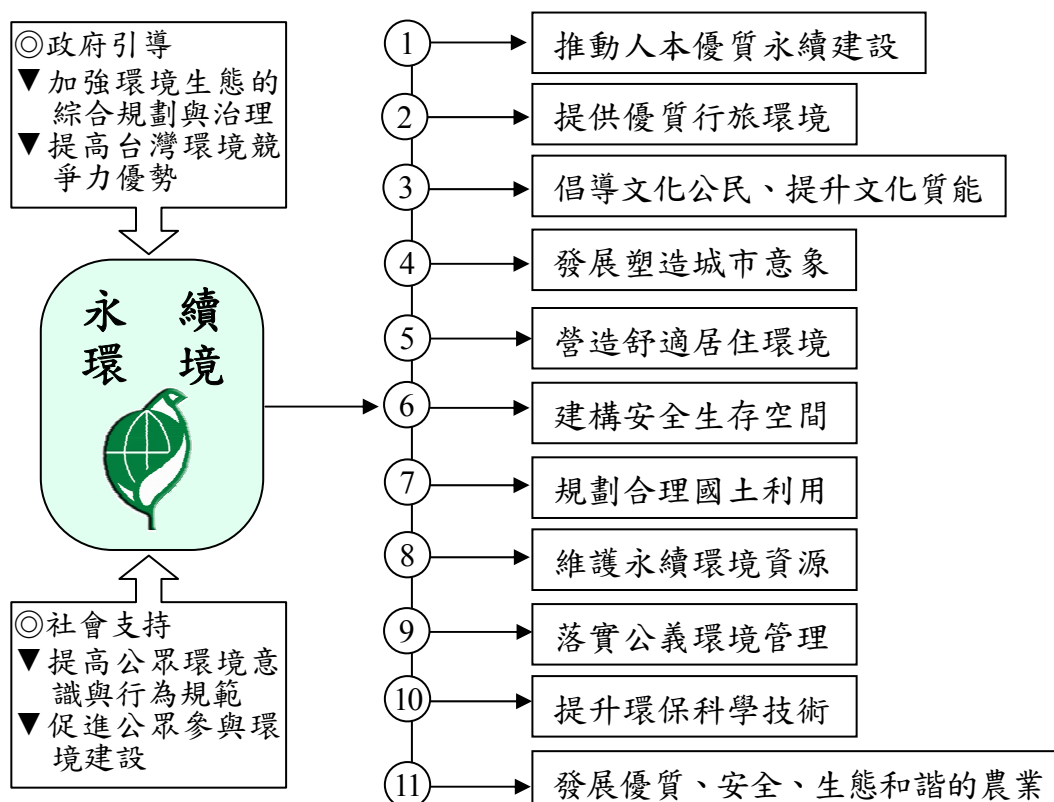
◎政府引導
▼加強環境生態的綜合規劃與治理
▼提高台灣環境競爭力優勢

永續環境

◎社會支持
▼提高公眾環境意識與行為規範
▼促進公眾參與環境建設

1 推動人本優質永續建設
2 提供優質行旅環境
3 倡導文化公民、提升文化質能
4 發展塑造城市意象
5 營造舒適居住環境
6 建構安全生存空間
7 規劃合理國土利用
8 維護永續環境資源
9 落實公義環境管理
10 提升環保科學技術
11 發展優質、安全、生態和諧的農業